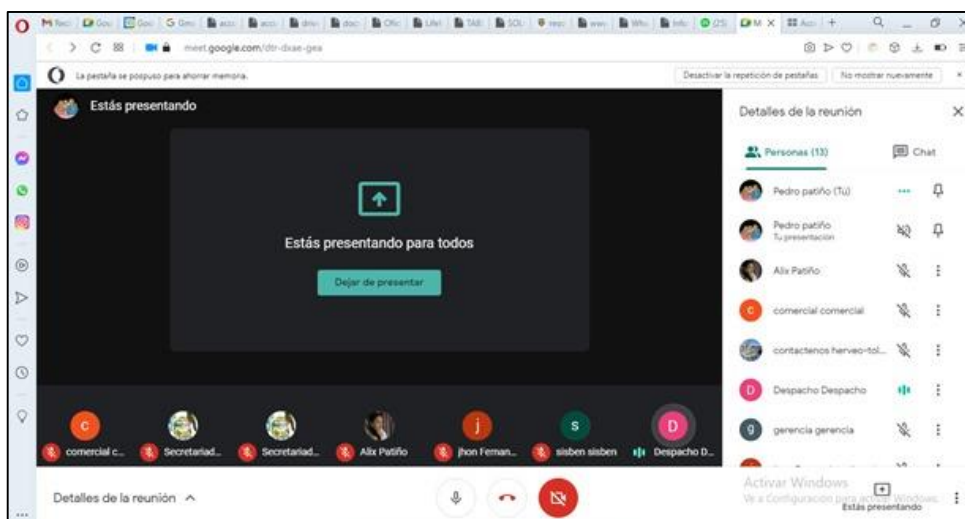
meet.google.com/dtr-dxae-gea

La pestaña se pospuso para ahorrar memoria.

Desactivar la repetición de pestañas

No mostrar nuevamente

Estás presentando

Estás presentando para todos

Dejar de presentar

Detalles de la reunión

Personas (13)

Chat

Pedro patiño (Tú)

Pedro patiño
Tu presentación

Alix Patiño

comercial comercial

contactenos herveo-tol...

Despacho Despacho

gerencia gerencia

comercial c...

Secretariad...

Secretariad...

Alix Patiño

jhon Fernan...

sisben sisben

Despacho D...

Detalles de la reunión ^

Activar Windows
Ve a Configuración para activar Windows.

Estás presentando